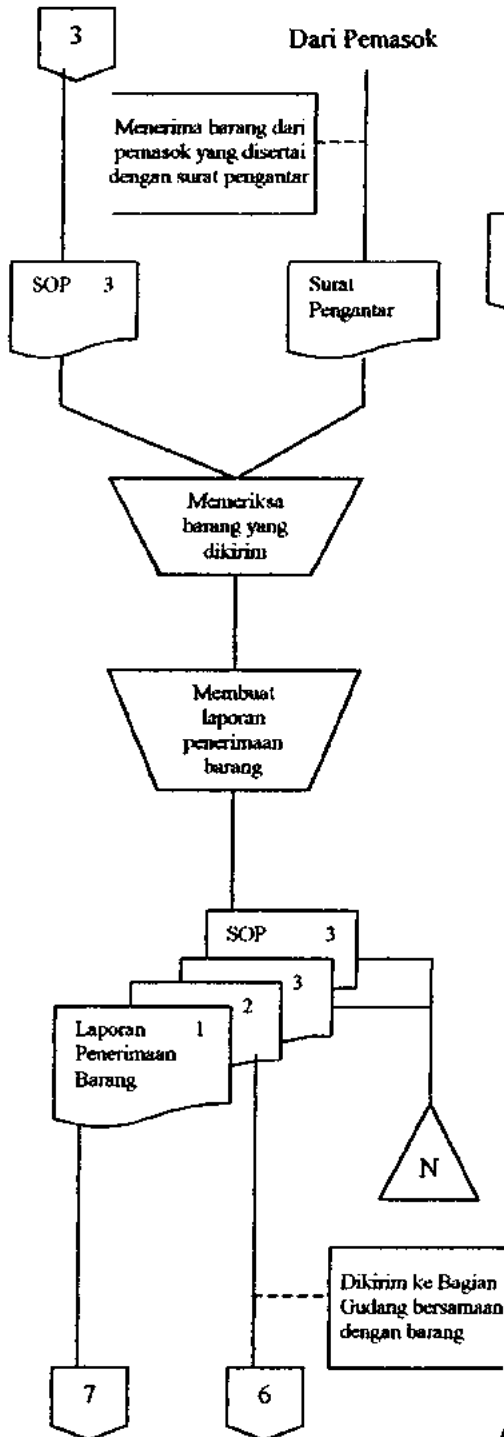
3

Dari Pemasok

Menerima barang dari pemasok yang disertai dengan surat pengantar

SOP 3

Surat Pengantar

Memeriksa barang yang dikirim

Membuat laporan penerimaan barang

SOP 3

3

2

Laporan Penerimaan Barang 1

N

Dikirim ke Bagian Gudang bersamaan dengan barang

7

6